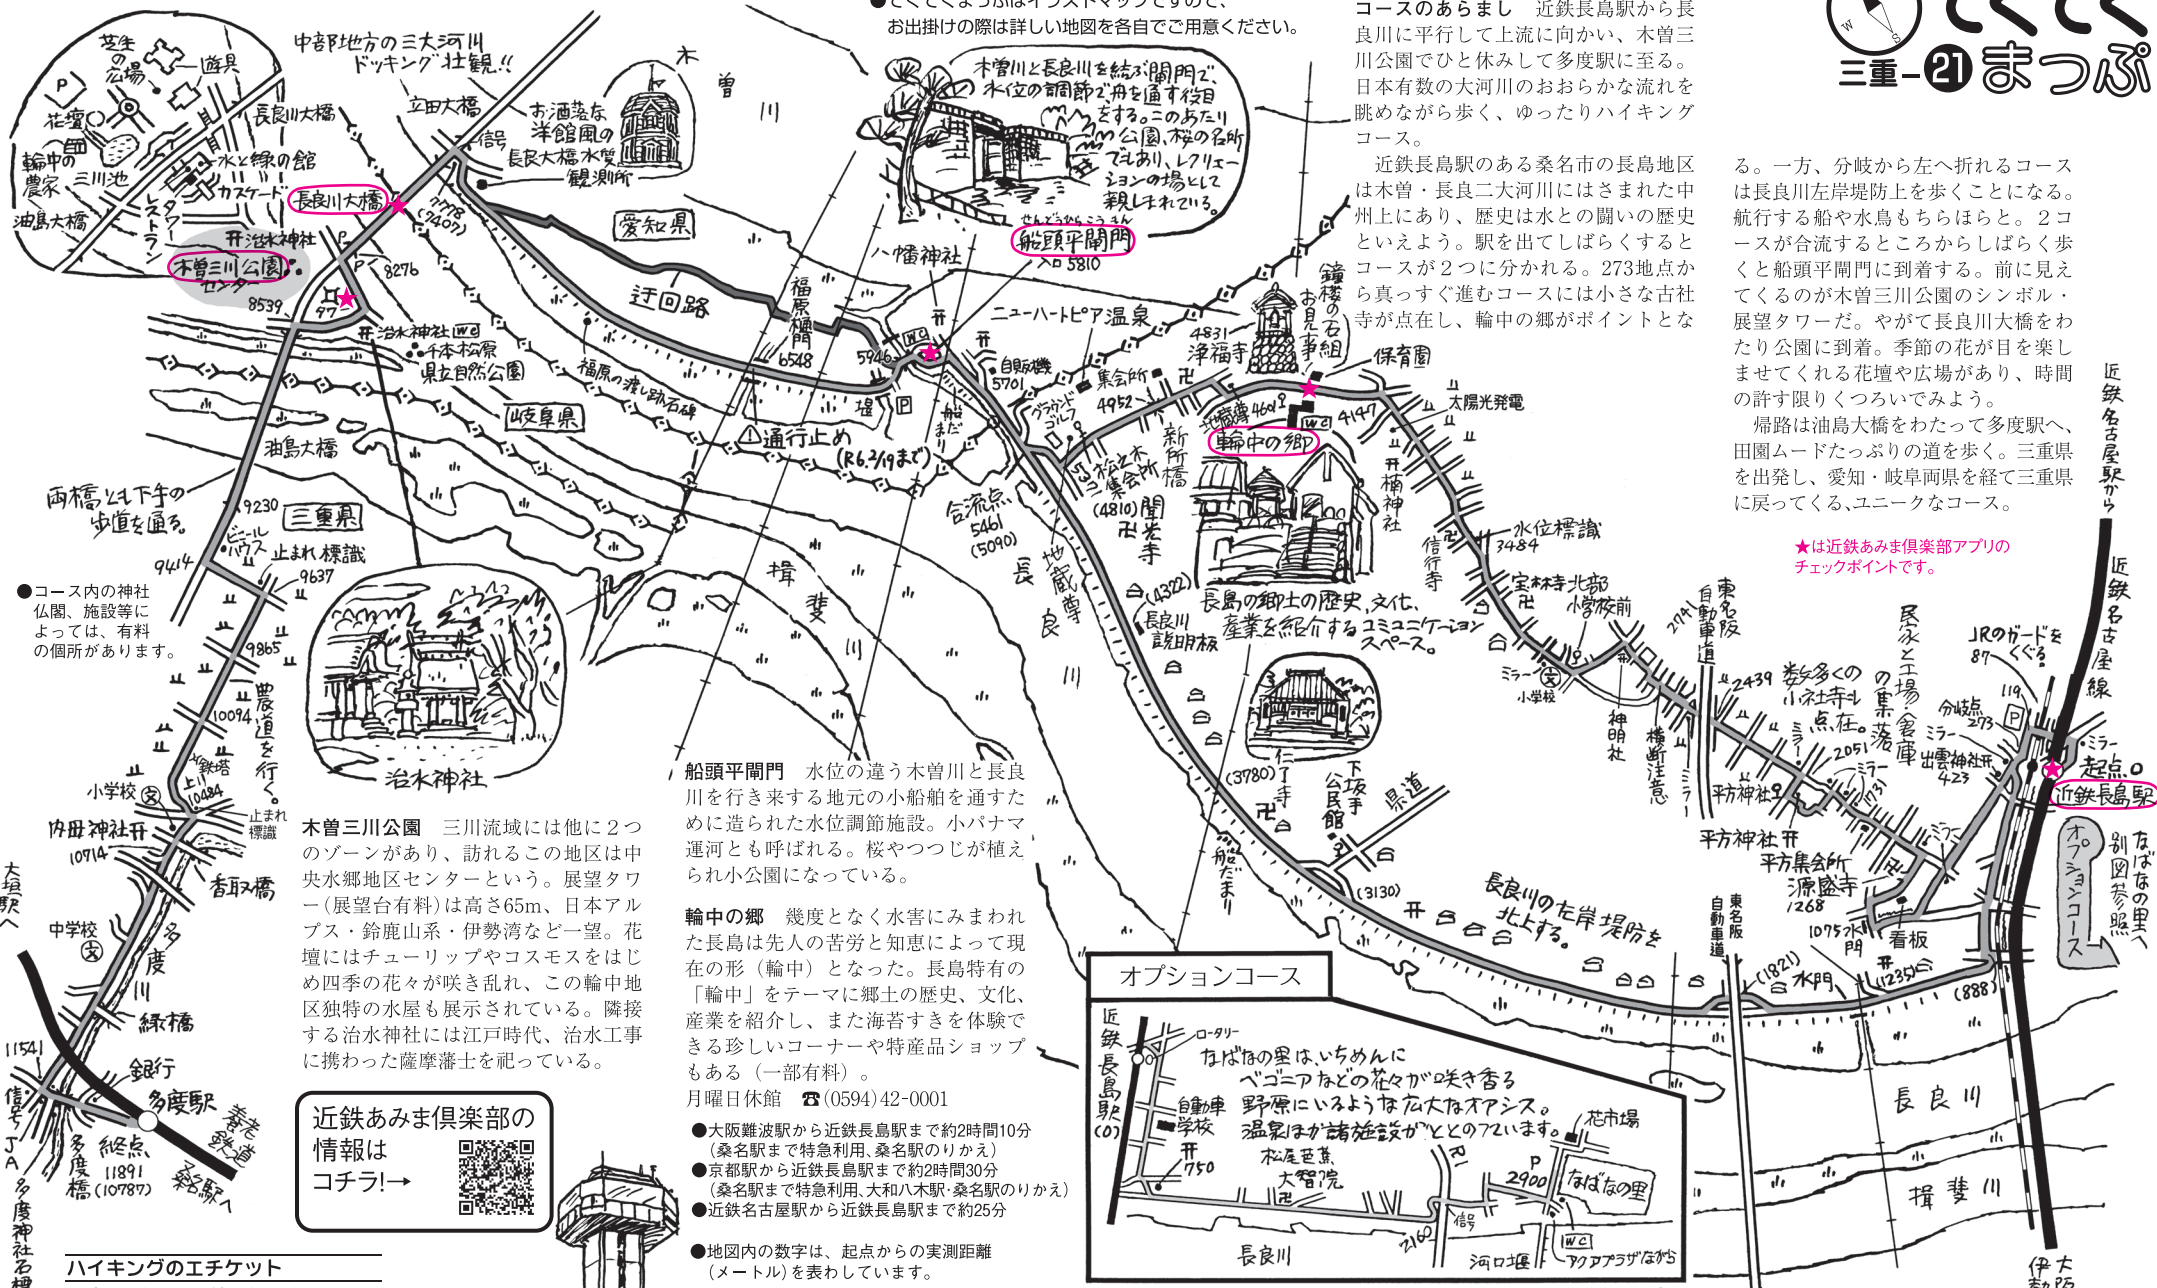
●てくてくまっぷはイラストマップですので、お出掛けの際は詳しい地図を各自でご用意ください。

てくてく 三重-21 まっぷ

コースのあらまし　近鉄長島駅から長良川に平行して上流に向かい、木曽三川公園でひと休みして多度駅に至る。日本有数の大河川のおおらかな流れを眺めながら歩く、ゆったりハイキングコース。

近鉄長島駅のある桑名市の長島地区は木曽・長良二大河川にはさまれた中州上にあり、歴史は水との闘いの歴史といえよう。駅を出てしばらくするとコースが2つに分かれる。273地点から真っすぐ進むコースには小さな古社寺が点在し、輪中の郷がポイントとなる。一方、分岐から左へ折れるコースは長良川左岸堤防上を歩くことになる。航行する船や水鳥もちらほらと。2コースが合流するところからしばらく歩くと船頭平閘門に到着する。前に見えてくるのが木曽三川公園のシンボル・展望タワーだ。やがて長良川大橋をわたり公園に到着。季節の花が目を楽しませてくれる花壇や広場があり、時間の許す限りくつろいでみよう。

帰路は油島大橋をわたって多度駅へ、田園ムードたっぷりの道を歩く。三重県を出発し、愛知・岐阜両県を経て三重県に戻ってくる、ユニークなコース。

★は近鉄あみま倶楽部アプリのチェックポイントです。

芝生の広場　遊具　P　花壇　輪中の農家　三川池　油島大橋　水と緑の館　カスケード　レストラン　タワー　長良川大橋　治水神社　木曽三川公園センター　8539　97　8276　中部地方の三大河川ドッキング壮観!!　立田大橋　信号　7778(7407)　お洒落な洋館風の長良大橋水質観測所　木曽川　愛知県　迂回路　福原輪中　6548　福原の渡し跡石碑　治水神社　WC　千本松原　県立自然公園　岐阜県　油島大橋　通行止め(R6.2/19まで)　堤　P　両橋とも下手の歩道を通る。　9230　三重県　ビールハウス　9414　止まれ標識　9637　●コース内の神社仏閣、施設等によっては、有料の個所があります。　9865　10094　農道を行く。　鉄塔　小学校　上り　10484　止まれ標識　内母神社　10714　香取橋　中学校　多度川　緑橋　11541　信号　JA　銀行　多度駅　終点　11891(10787)　多度橋　養老鉄道　桑名駅へ　大垣駅へ　多度神社　揖斐川　治水神社

木曽川と長良川を結ぶ閘門で、水位の調節で舟を通す役目をする。このあたりの公園、桜の名所でもあり、レクリエーションの場として親しまれている。

八幡神社　船頭平閘門　せんどうひらこうもん　5810　5946　WC　ニューハートピア温泉　自販機　5701　グラウンドゴルフ　集会所　4952　船だまり　鐘楼の石組がお見事!　4831　浄福寺　保育園　太陽光発電　4604　輪中の郷　WC　4147　新所橋　三ツ枝之木集会所　(4810)　願光寺　合流点　5461(5090)　地蔵尊　長良川　(4322)　長良川説明板　長島の郷土の歴史、文化、産業を紹介するコミュニケーションスペース。　楠神社　信号　行李寺　水位標識　3484　宝林寺　北部小学校前　東名阪自動車道　2741　ミラー　小学校　神明社　2439　数多くの小社寺が点在。　民家と工場、倉庫の集落　横断注意　ミラー　2051　出雲神社　423　平方神社　平方神社　平方集会所　源盛寺　1268　1075　水門　看板　(1235)　(1821)　水門　(888)　分岐点　273　119　P　JRのガードをくぐる。　87　ミラー　起点　近鉄長島駅　近鉄名古屋駅から　近鉄名古屋線　オプションコース別図参照　なばなの里へ　(3780)　仁了寺　下坂手公民館　県道　(3130)　長良川の左岸堤防を北上する。　長良川　揖斐川　伊勢大阪

木曽三川公園　三川流域には他に2つのゾーンがあり、訪れるこの地区は中央水郷地区センターという。展望タワー(展望台有料)は高さ65m、日本アルプス・鈴鹿山系・伊勢湾など一望。花壇にはチューリップやコスモスをはじめ四季の花々が咲き乱れ、この輪中地区独特の水屋も展示されている。隣接する治水神社には江戸時代、治水工事に携わった薩摩藩士を祀っている。

船頭平閘門　水位の違う木曽川と長良川を行き来する地元の小船舶を通すために造られた水位調節施設。小パナマ運河とも呼ばれる。桜やつつじが植えられ小公園になっている。

輪中の郷　幾度となく水害にみまわれた長島は先人の苦労と知恵によって現在の形（輪中）となった。長島特有の「輪中」をテーマに郷土の歴史、文化、産業を紹介し、また海苔すきを体験できる珍しいコーナーや特産品ショップもある（一部有料）。
月曜日休館　☎(0594)42-0001

近鉄あみま倶楽部の情報はコチラ!→

●大阪難波駅から近鉄長島駅まで約2時間10分
（桑名駅まで特急利用、桑名駅のりかえ）
●京都駅から近鉄長島駅まで約2時間30分
（桑名駅まで特急利用、大和八木駅・桑名駅のりかえ）
●近鉄名古屋駅から近鉄長島駅まで約25分

●地図内の数字は、起点からの実測距離（メートル）を表わしています。

ハイキングのエチケット

オプションコース
近鉄長島駅(0)　ロータリー　なばなの里は、いちめんにベゴニアなどの花々が咲き香る野原にいるような広大なオアシス。温泉ほか諸施設がととのっています。　自動車学校　750　松尾芭蕉　大智院　花市場　P　2900　なばなの里　信号　2160　WC　アクアプラザながら　河口堰　長良川